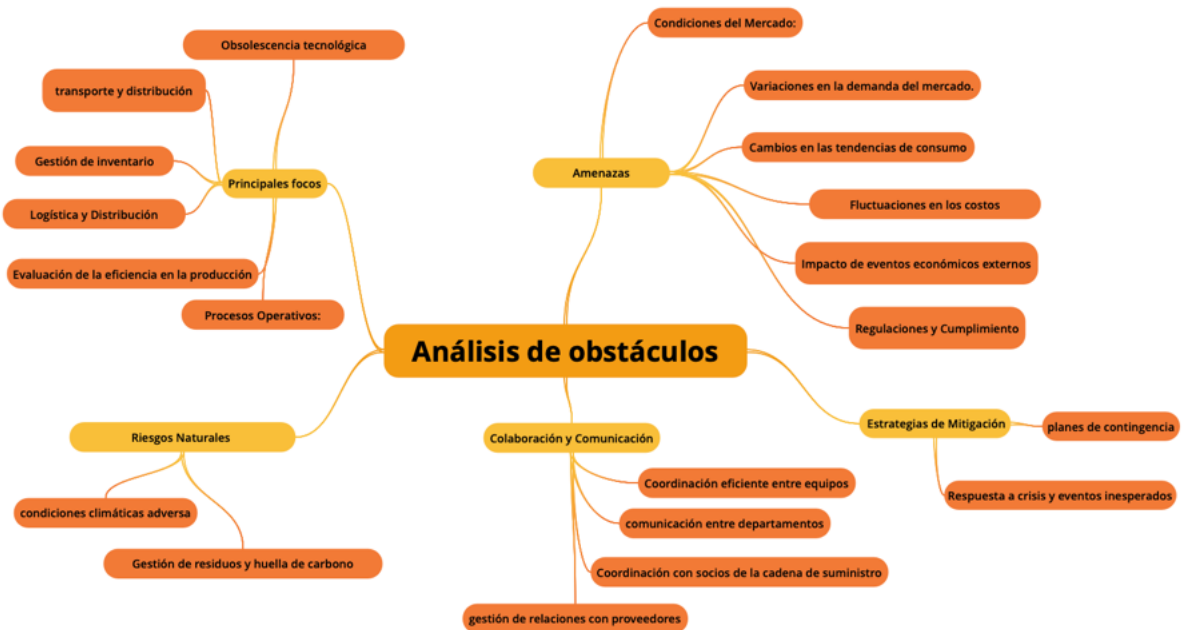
Análisis de obstáculos

Principales focos
Obsolescencia tecnológica
transporte y distribución
Gestión de inventario
Logística y Distribución
Evaluación de la eficiencia en la producción
Procesos Operativos:

Amenazas
Condiciones del Mercado:
Variaciones en la demanda del mercado.
Cambios en las tendencias de consumo
Fluctuaciones en los costos
Impacto de eventos económicos externos
Regulaciones y Cumplimiento

Riesgos Naturales
condiciones climáticas adversa
Gestión de residuos y huella de carbono

Colaboración y Comunicación
Coordinación eficiente entre equipos
comunicación entre departamentos
Coordinación con socios de la cadena de suministro
gestión de relaciones con proveedores

Estrategias de Mitigación
planes de contingencia
Respuesta a crisis y eventos inesperados